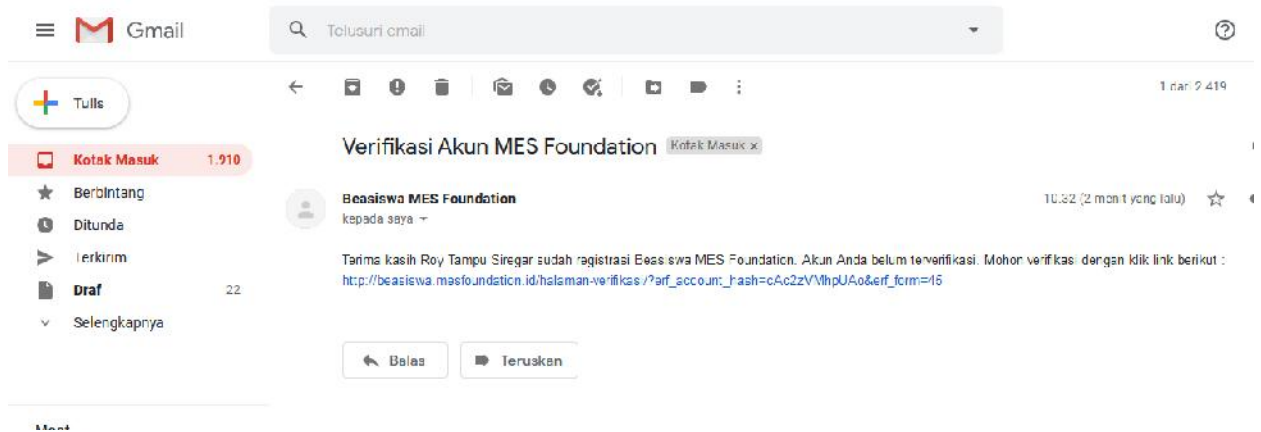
Gmail

Telusuri email

Tulis

Kotak Masuk 1.910

Berbintang

Ditunda

Terkirim

Draf 22

Selengkapnya

Meet

1 dari 2.419

Verifikasi Akun MES Foundation Kotak Masuk x

Beasiswa MES Foundation

kepada saya

10.32 (2 menit yang lalu)

Terima kasih Roy Tampu Siregar sudah registrasi Beasiswa MES Foundation. Akun Anda belum terverifikasi. Mohon verifikasi dengan klik link berikut : http://beasiswa.mesfoundation.id/halaman-verifikasi/?arf_account_hash=cAc2zVMhpUAo&arf_form=45

Balas

Teruskan